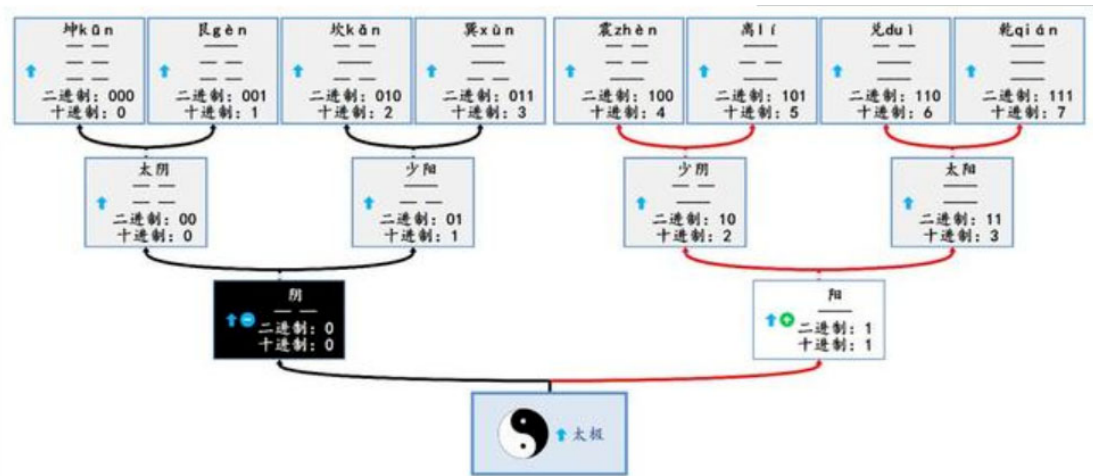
坤kūn
二进制：000
十进制：0

艮gèn
二进制：001
十进制：1

坎kǎn
二进制：010
十进制：2

巽xùn
二进制：011
十进制：3

震zhèn
二进制：100
十进制：4

离lí
二进制：101
十进制：5

兑duì
二进制：110
十进制：6

乾qián
二进制：111
十进制：7

太阴
二进制：00
十进制：0

少阳
二进制：01
十进制：1

少阴
二进制：10
十进制：2

太阳
二进制：11
十进制：3

阴
二进制：0
十进制：0

阳
二进制：1
十进制：1

太极